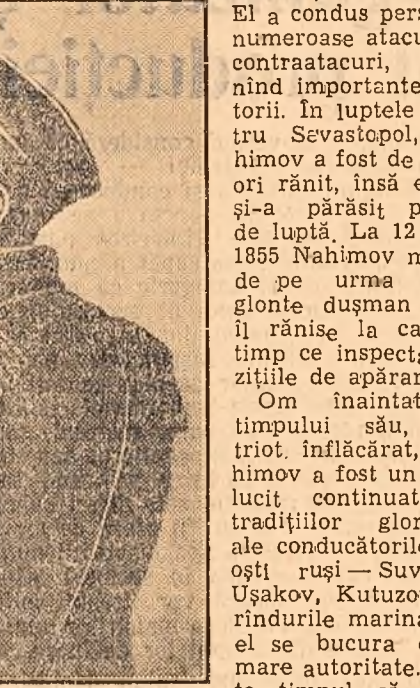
El a condus pers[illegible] numeroase atacu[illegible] contraatacuri, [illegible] nînd importante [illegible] torii. În luptele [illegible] tru Sevastopol, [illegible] himov a fost de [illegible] ori rănit, însă e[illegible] și-a părăsit p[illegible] de luptă. La 12 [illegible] 1855 Nahimov n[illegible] de pe urma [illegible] glonte dușman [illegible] îl rănise la ca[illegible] timp ce inspect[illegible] zițiile de apăran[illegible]

Om înaintat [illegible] timpului său, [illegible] triot înflăcărat, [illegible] himov a fost un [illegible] lucit continuat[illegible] tradițiilor glor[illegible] ale conducătoril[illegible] oști ruși — Suv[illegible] Ușakov, Kutuzo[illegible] rîndurile marina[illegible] el se bucura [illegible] mare autoritate. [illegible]